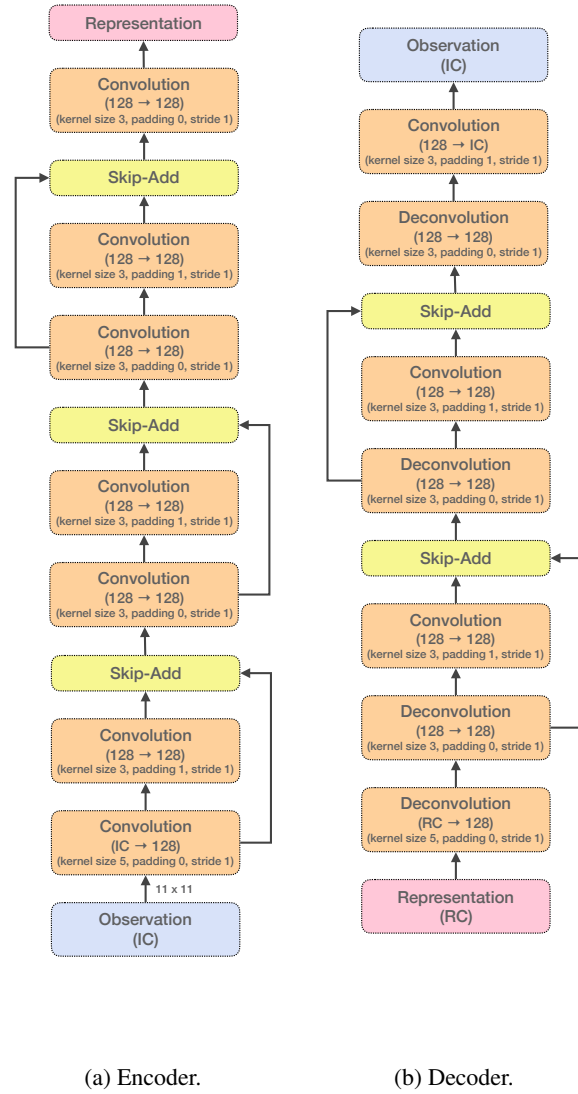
Representation

Convolution
(128 → 128)
(kernel size 3, padding 0, stride 1)

Skip-Add

Convolution
(128 → 128)
(kernel size 3, padding 1, stride 1)

Convolution
(128 → 128)
(kernel size 3, padding 0, stride 1)

Skip-Add

Convolution
(128 → 128)
(kernel size 3, padding 1, stride 1)

Convolution
(128 → 128)
(kernel size 3, padding 0, stride 1)

Skip-Add

Convolution
(128 → 128)
(kernel size 3, padding 1, stride 1)

Convolution
(IC → 128)
(kernel size 5, padding 0, stride 1)

11 x 11

Observation
(IC)

Observation
(IC)

Convolution
(128 → IC)
(kernel size 3, padding 1, stride 1)

Deconvolution
(128 → 128)
(kernel size 3, padding 0, stride 1)

Skip-Add

Convolution
(128 → 128)
(kernel size 3, padding 1, stride 1)

Deconvolution
(128 → 128)
(kernel size 3, padding 0, stride 1)

Skip-Add

Convolution
(128 → 128)
(kernel size 3, padding 1, stride 1)

Deconvolution
(128 → 128)
(kernel size 3, padding 0, stride 1)

Deconvolution
(RC → 128)
(kernel size 5, padding 0, stride 1)

Representation
(RC)

(a) Encoder.

(b) Decoder.